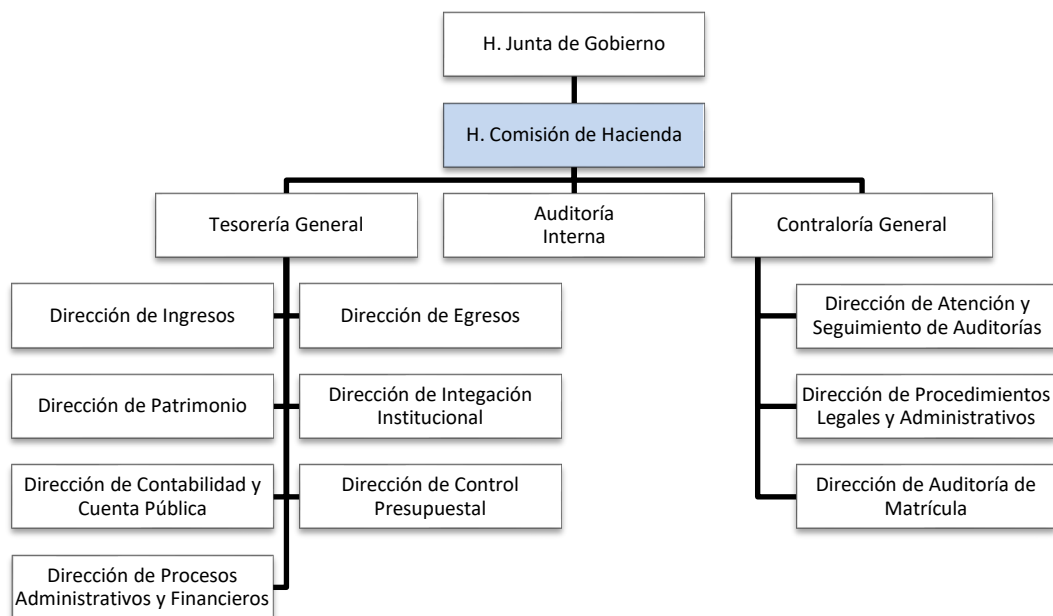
H. Junta de Gobierno

H. Comisión de Hacienda

Tesorería General

Auditoría Interna

Contraloría General

Dirección de Ingresos

Dirección de Egresos

Dirección de Patrimonio

Dirección de Integación Institucional

Dirección de Contabilidad y Cuenta Pública

Dirección de Control Presupuestal

Dirección de Procesos Administrativos y Financieros

Dirección de Atención y Seguimiento de Auditorías

Dirección de Procedimientos Legales y Administrativos

Dirección de Auditoría de Matrícula